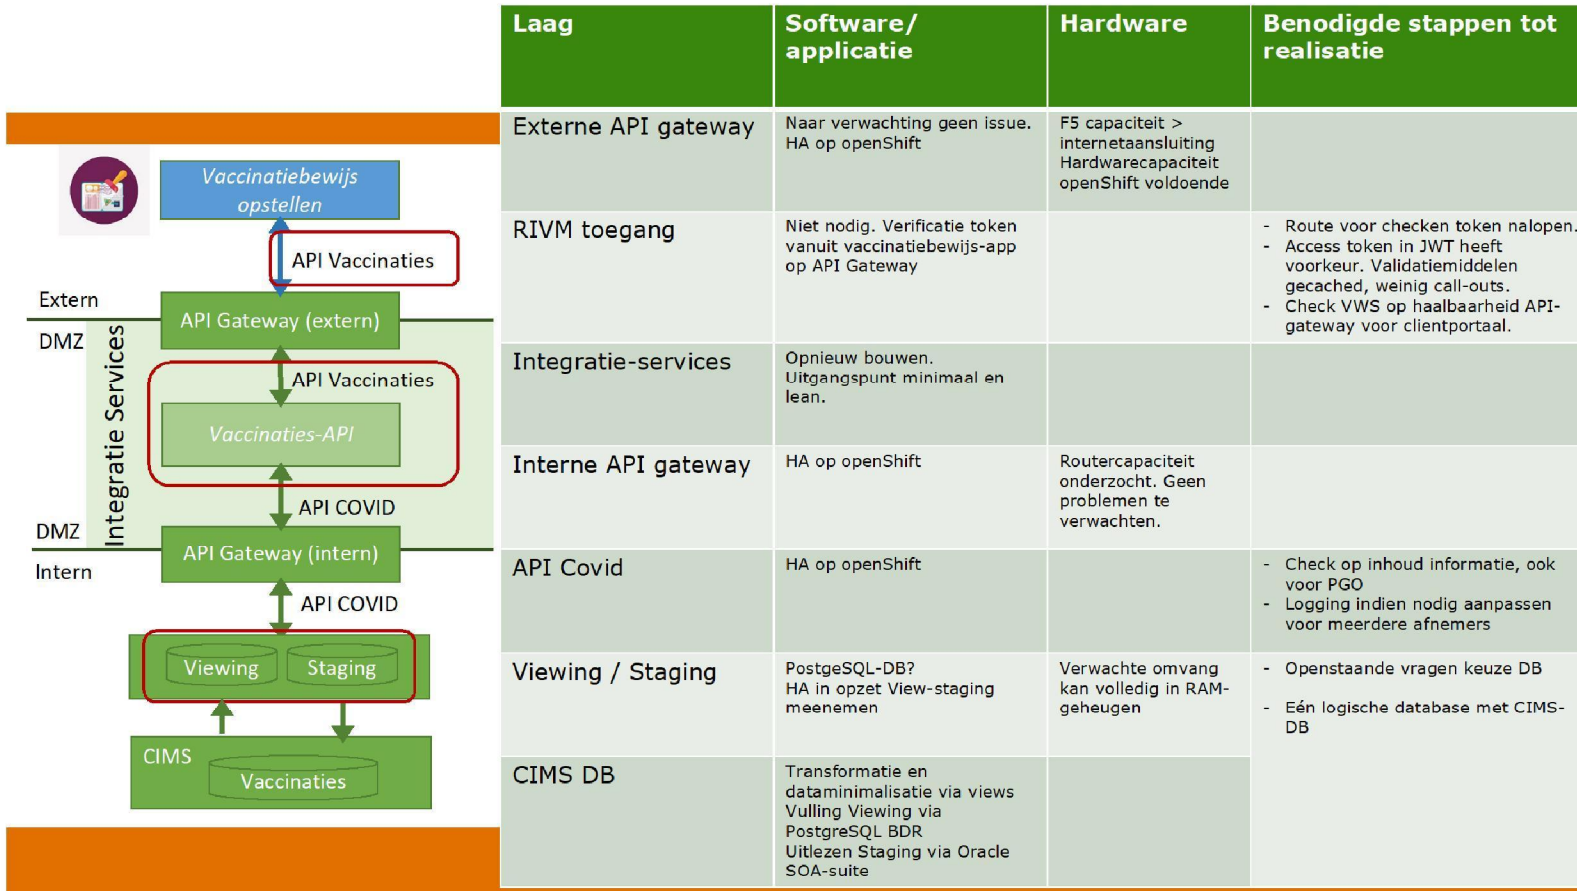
Vaccinatiebewijs opstellen

API Vaccinaties

Extern

DMZ

API Gateway (extern)

Integratie Services

API Vaccinaties

Vaccinaties-API

API COVID

DMZ

API Gateway (intern)

Intern

API COVID

Viewing

Staging

CIMS

Vaccinaties

| Laag | Software/ applicatie | Hardware | Benodigde stappen tot realisatie |
|---|---|---|---|
| Externe API gateway | Naar verwachting geen issue. HA op openShift | F5 capaciteit > internetaansluiting Hardwarecapaciteit openShift voldoende | |
| RIVM toegang | Niet nodig. Verificatie token vanuit vaccinatiebewijs-app op API Gateway | | - Route voor checken token nalopen. - Access token in JWT heeft voorkeur. Validatiemiddelen gecached, weinig call-outs. - Check VWS op haalbaarheid API-gateway voor clientportaal. |
| Integratie-services | Opnieuw bouwen. Uitgangspunt minimaal en lean. | | |
| Interne API gateway | HA op openShift | Routercapaciteit onderzocht. Geen problemen te verwachten. | |
| API Covid | HA op openShift | | - Check op inhoud informatie, ook voor PGO - Logging indien nodig aanpassen voor meerdere afnemers |
| Viewing / Staging | PostgeSQL-DB? HA in opzet View-staging meenemen | Verwachte omvang kan volledig in RAM-geheugen | - Openstaande vragen keuze DB - Eén logische database met CIMS-DB |
| CIMS DB | Transformatie en dataminimalisatie via views Vulling Viewing via PostgreSQL BDR Uitlezen Staging via Oracle SOA-suite | | |